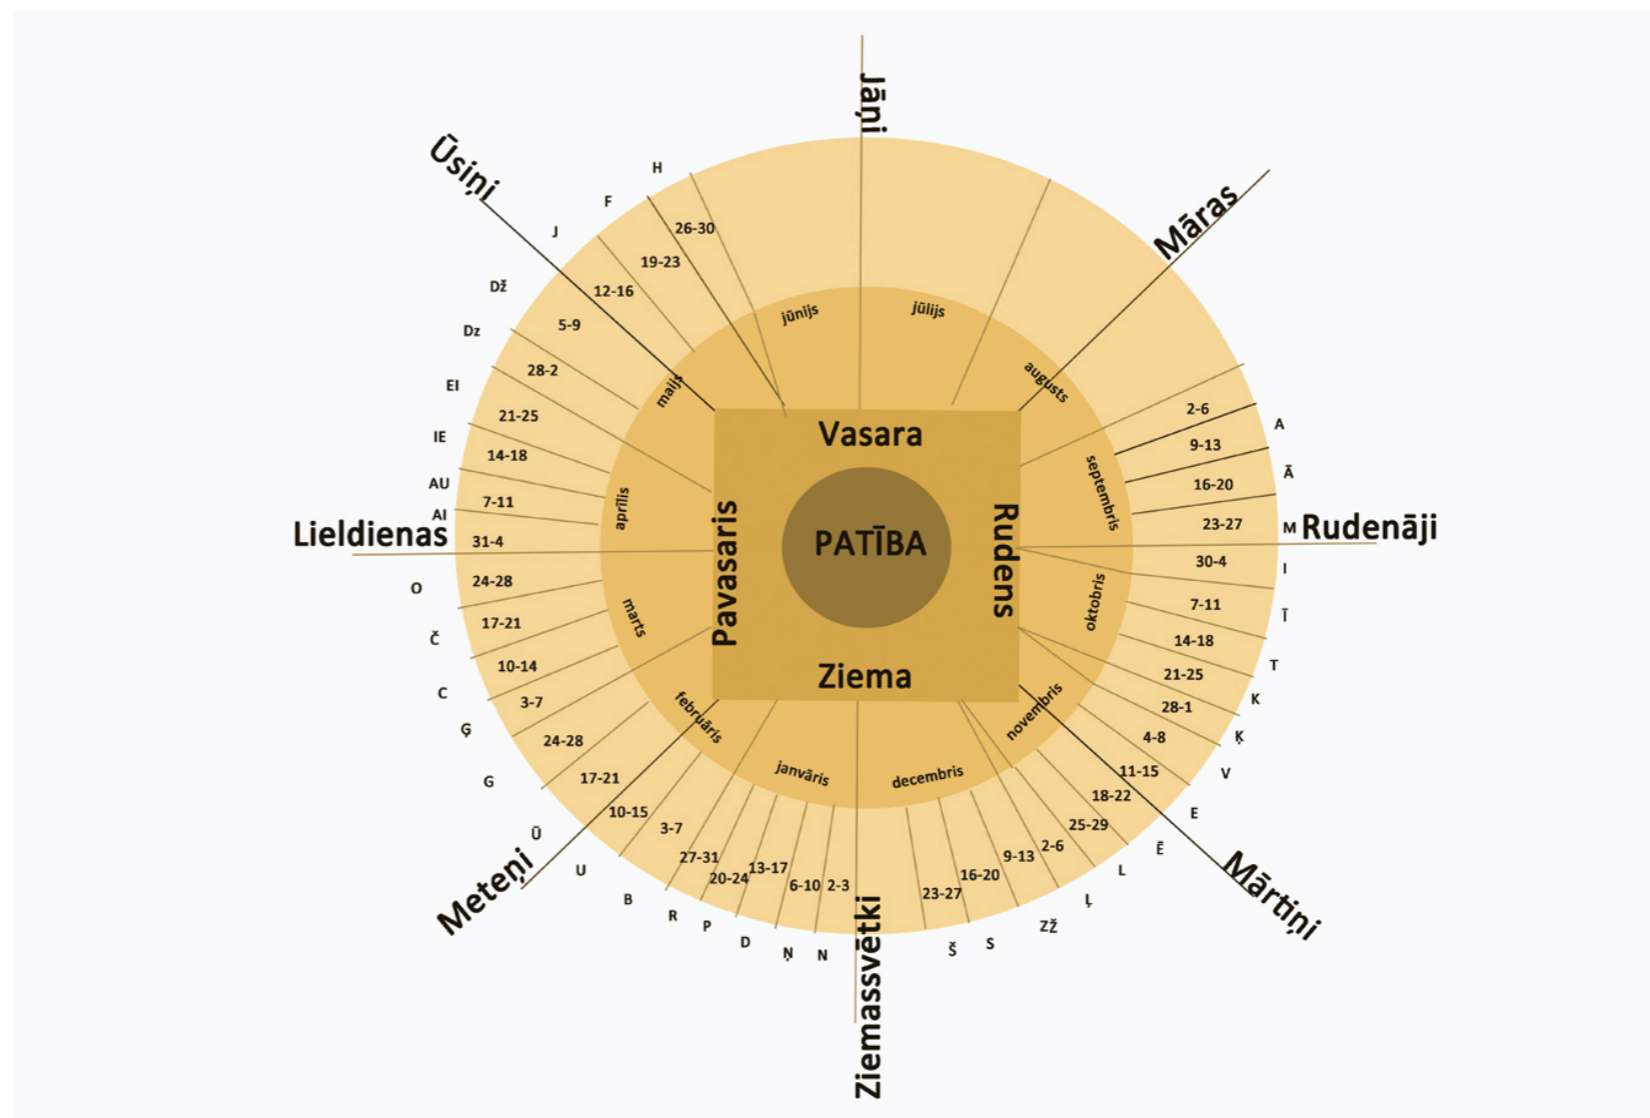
Jāņi

Ūsiņi

Māras

H

F

J

26-30

19-23

12-16

Dž

5-9

Dz

28-2

EI

21-25

IE

14-18

AU

7-11

AI

31-4

Lieldienas

O

24-28

Č

17-21

10-14

C

3-7

Ģ

24-28

G

17-21

10-15

Ū

3-7

Meteņi

U

27-31

20-24

13-17

6-10

2-3

B

R

P

D

Ņ

N

Ziemassvētki

jūnijs

jūlijs

augusts

maijs

aprīlis

marts

februāris

janvāris

decembris

novembris

oktobris

septembris

Vasara

Pavasaris

PATĪBA

Rudens

Ziema

2-6

A

9-13

Ā

16-20

23-27

M

Rudenāji

30-4

I

7-11

Ī

14-18

T

21-25

K

28-1

Ķ

4-8

V

11-15

E

18-22

25-29

Ē

2-6

L

9-13

Ļ

16-20

23-27

ZŽ

Š

S

Mārtiņi